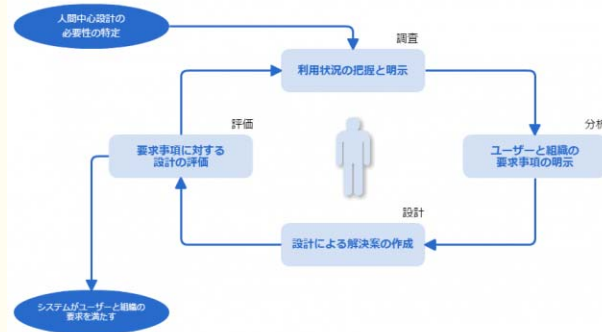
人間中心設計の
必要性の特定

調査

利用状況の把握と明示

評価

分析

要求事項に対する
設計の評価

ユーザーと組織の
要求事項の明示

設計

設計による解決案の作成

システムがユーザーと組織の
要求を満たす